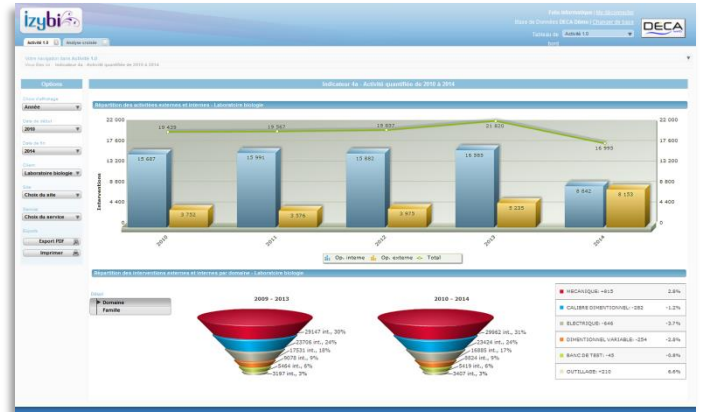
izybi

Votre information : Se déconnecter
Base de Données DECA Gâteau | Changer de base
Tableau de bord Activité 1.0

DECA

Activité 1.0 | Analyse croisée

Vous naviguez dans Activité 1.0
Vous êtes ici : Indicateur 4a - Activité quantifiée de 2010 à 2014

Options

Choix d'affichage
Année

Date de début
2010

Date de fin
2014

Client
Laboratoire biologie

Site
Choix du site

Service
Choix du service

Export
Export PDF
Imprimer

Indicateur 4a - Activité quantifiée de 2010 à 2014

Répartition des activités externes et internes - Laboratoire biologie

| | 2010 | 2011 | 2012 | 2013 | 2014 |
|---|---|---|---|---|---|
| Op. interne | 15 687 | 15 991 | 15 662 | 16 595 | 6 642 |
| Op. externe | 3 752 | 3 374 | 3 875 | 5 235 | 8 153 |
| Total | 19 439 | 19 367 | 19 537 | 21 820 | 16 555 |

22 000
17 600
13 200
8 800
4 400
0

Interventions

Op. interne | Op. externe | Total

Répartition des interventions externes et internes par domaine - Laboratoire biologie

Détail
Domaine
Famille

2009 - 2013
29147 int., 30%
23706 int., 24%
17531 int., 18%
9678 int., 10%
5464 int., 6%
3187 int., 3%

2010 - 2014
29862 int., 31%
23424 int., 24%
16885 int., 17%
8824 int., 9%
5451 int., 6%
3407 int., 3%

| | |
|---|---|
| MECANIQUE: -615 | 2.8% |
| CALIBRES DIMENTIONNEL: -282 | -1.2% |
| ELECTRIQUE: -646 | -3.7% |
| DIMENTIONNEL VARIABLE: -254 | -2.6% |
| BANC DE TEST: -43 | -0.8% |
| OUTILLAGE: -210 | 6.6% |